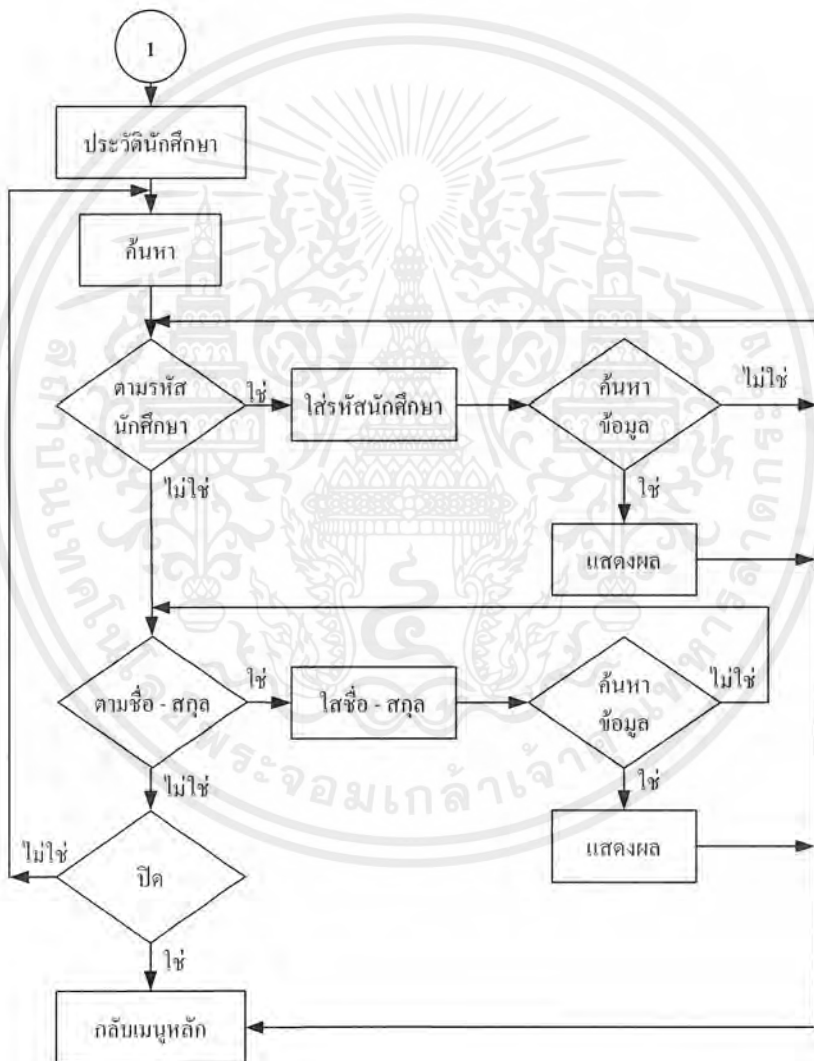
1

ประวัตินักศึกษา

ค้นหา

ตามรหัสนักศึกษา

ใช่

ใส่รหัสนักศึกษา

ค้นหาข้อมูล

ไม่ใช่

ใช่

แสดงผล

ไม่ใช่

ตามชื่อ - สกุล

ใช่

ใส่ชื่อ - สกุล

ค้นหาข้อมูล

ไม่ใช่

ใช่

แสดงผล

ไม่ใช่

ไม่ใช่

ปิด

ใช่

กลับเมนูหลัก

สถาบันเทคโนโลยีพระจอมเกล้าเจ้าคุณทหารลาดกระบัง